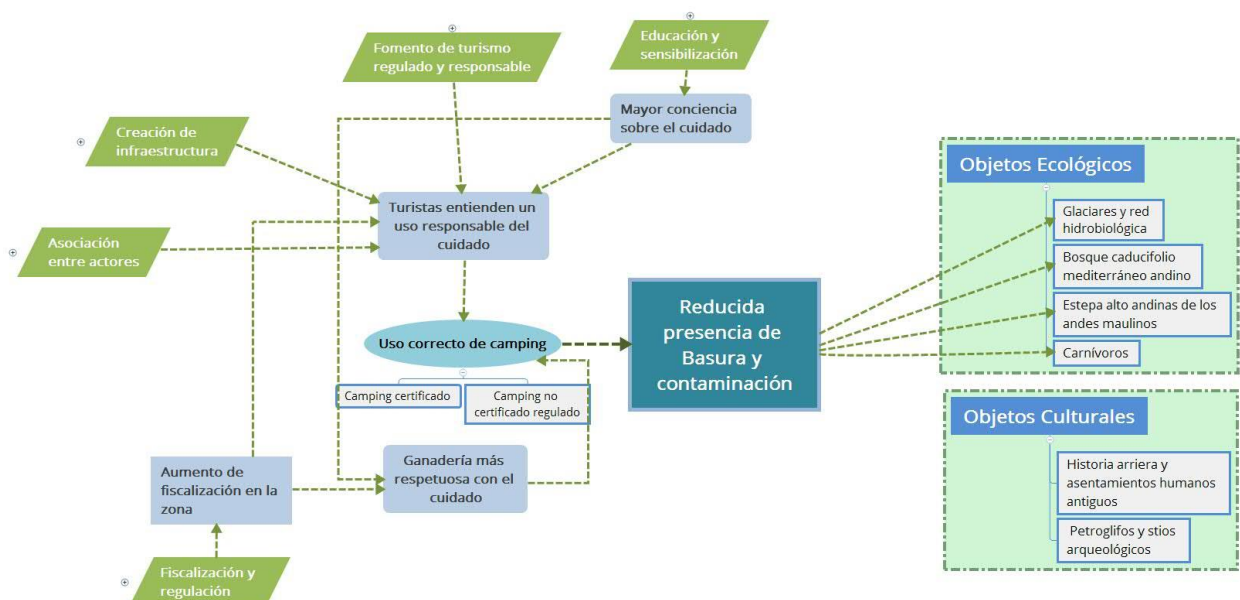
Fomento de turismo regulado y responsable

Educación y sensibilización

Mayor conciencia sobre el cuidado

Creación de infraestructura

Turistas entienden un uso responsable del cuidado

Asociación entre actores

Uso correcto de camping

Camping certificado

Camping no certificado regulado

Reducida presencia de Basura y contaminación

Aumento de fiscalización en la zona

Ganadería más respetuosa con el cuidado

Fiscalización y regulación

Objetos Ecológicos

Glaciares y red hidrobiológica

Bosque caducifolio mediterráneo andino

Estepa alto andinas de los andes maulinos

Carnívoros

Objetos Culturales

Historia arriera y asentamientos humanos antiguos

Petroglifos y stios arqueológicos